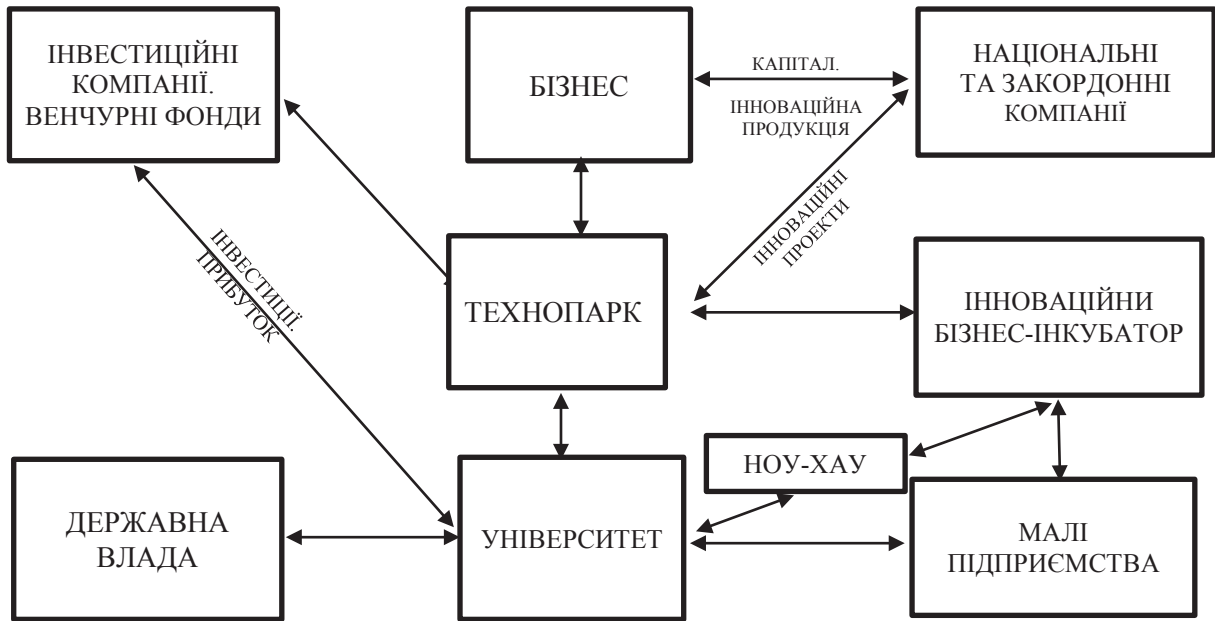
ІНВЕСТИЦІЙНІ КОМПАНІЇ. ВЕНЧУРНІ ФОНДИ

БІЗНЕС

КАПІТАЛ.

ІННОВАЦІЙНА ПРОДУКЦІЯ

НАЦІОНАЛЬНІ ТА ЗАКОРДОННІ КОМПАНІЇ

ІНВЕСТИЦІЇ. ПРИБУТОК

ІННОВАЦІЙНІ ПРОЕКТИ

ТЕХНОПАРК

ІННОВАЦІЙНИ БІЗНЕС-ІНКУБАТОР

НОУ-ХАУ

ДЕРЖАВНА ВЛАДА

УНІВЕРСИТЕТ

МАЛІ ПІДПРИЄМСТВА